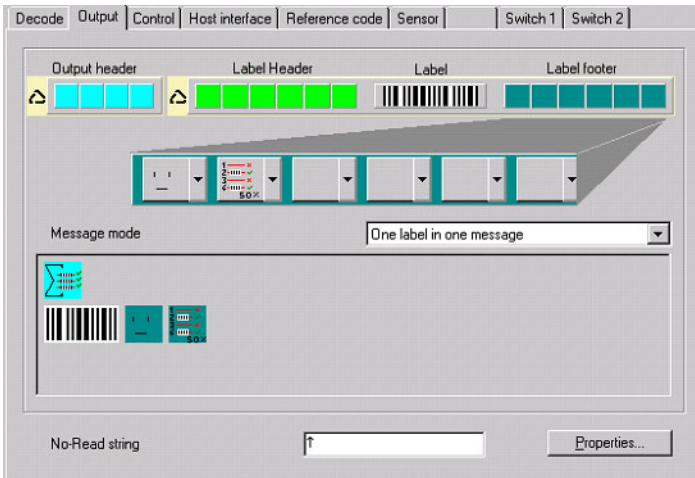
Decode | Output | Control | Host interface | Reference code | Sensor | | Switch 1 | Switch 2

Output header

Label Header

Label

Label footer

50%

Message mode

One label in one message

50%

No-Read string

↑

Properties...